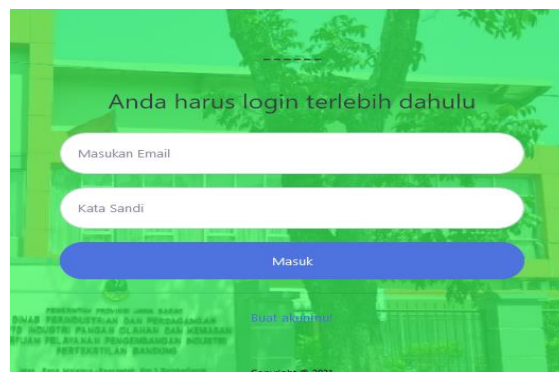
-------

Anda harus login terlebih dahulu

Masukan Email

Kata Sandi

Masuk

PEMERINTAH PROVINSI JAWA BARAT
DINAS PERINDUSTRIAN DAN PERDAGANGAN
UPTD INDUSTRI PANGAN OLAHAN DAN KEMASAN
SATUAN PELAYANAN PENGEMBANGAN INDUSTRI
PERTEKSTILAN BANDUNG

Buat akunmu!

Copyright © 2021